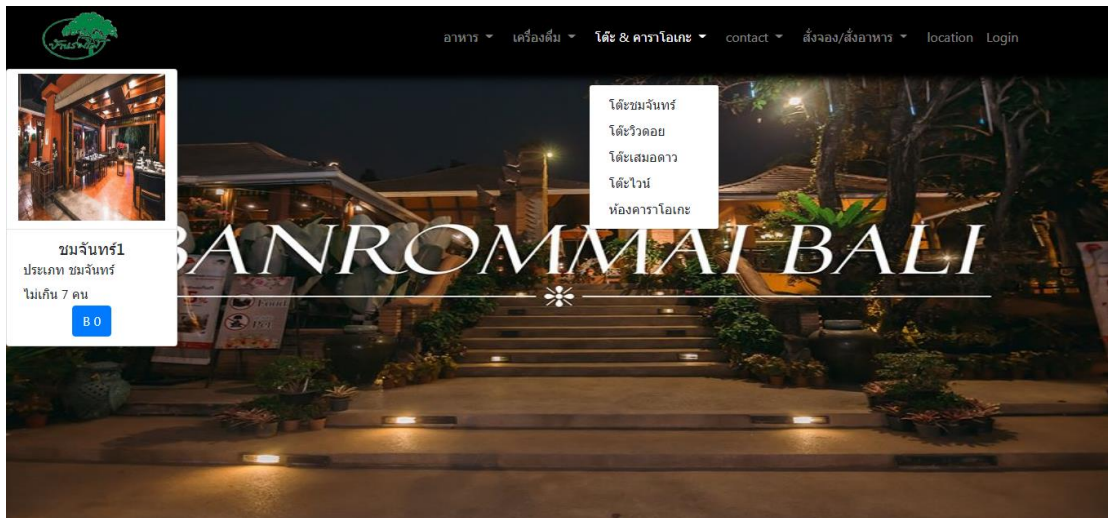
บ้านร่มไม้

อาหาร เครื่องดื่ม โต๊ะ & คาราโอเกะ contact สั่งจอง/สั่งอาหาร location Login

โต๊ะชมจันทร์
โต๊ะวิวดอย
โต๊ะเสมอดาว
โต๊ะไวน์
ห้องคาราโอเกะ

ชมจันทร์1
ประเภท ชมจันทร์
ไม่เกิน 7 คน
B O

BANROMMAI BALI